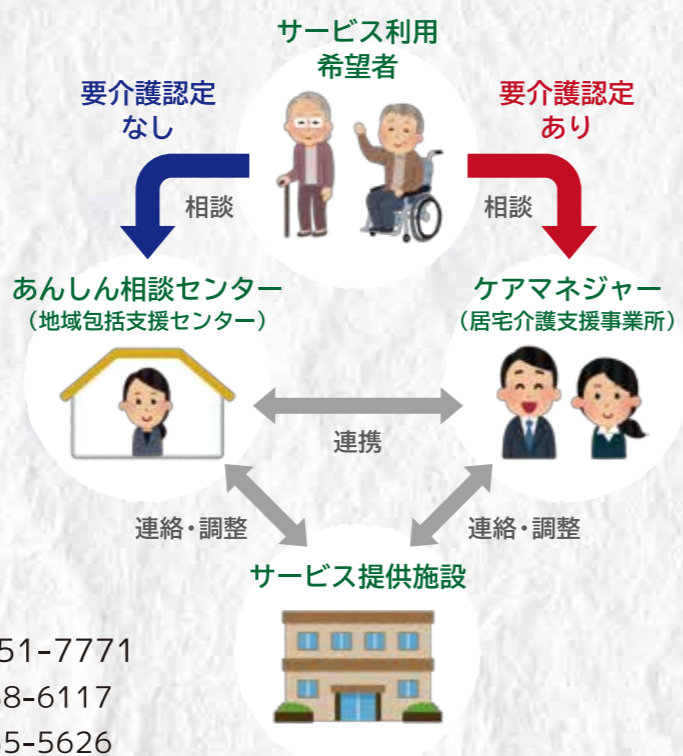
サービス利用希望者

要介護認定なし

要介護認定あり

相談

相談

あんしん相談センター
（地域包括支援センター）

ケアマネジャー
（居宅介護支援事業所）

連携

連絡・調整

連絡・調整

サービス提供施設

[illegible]51-7771
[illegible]8-6117
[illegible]5-5626